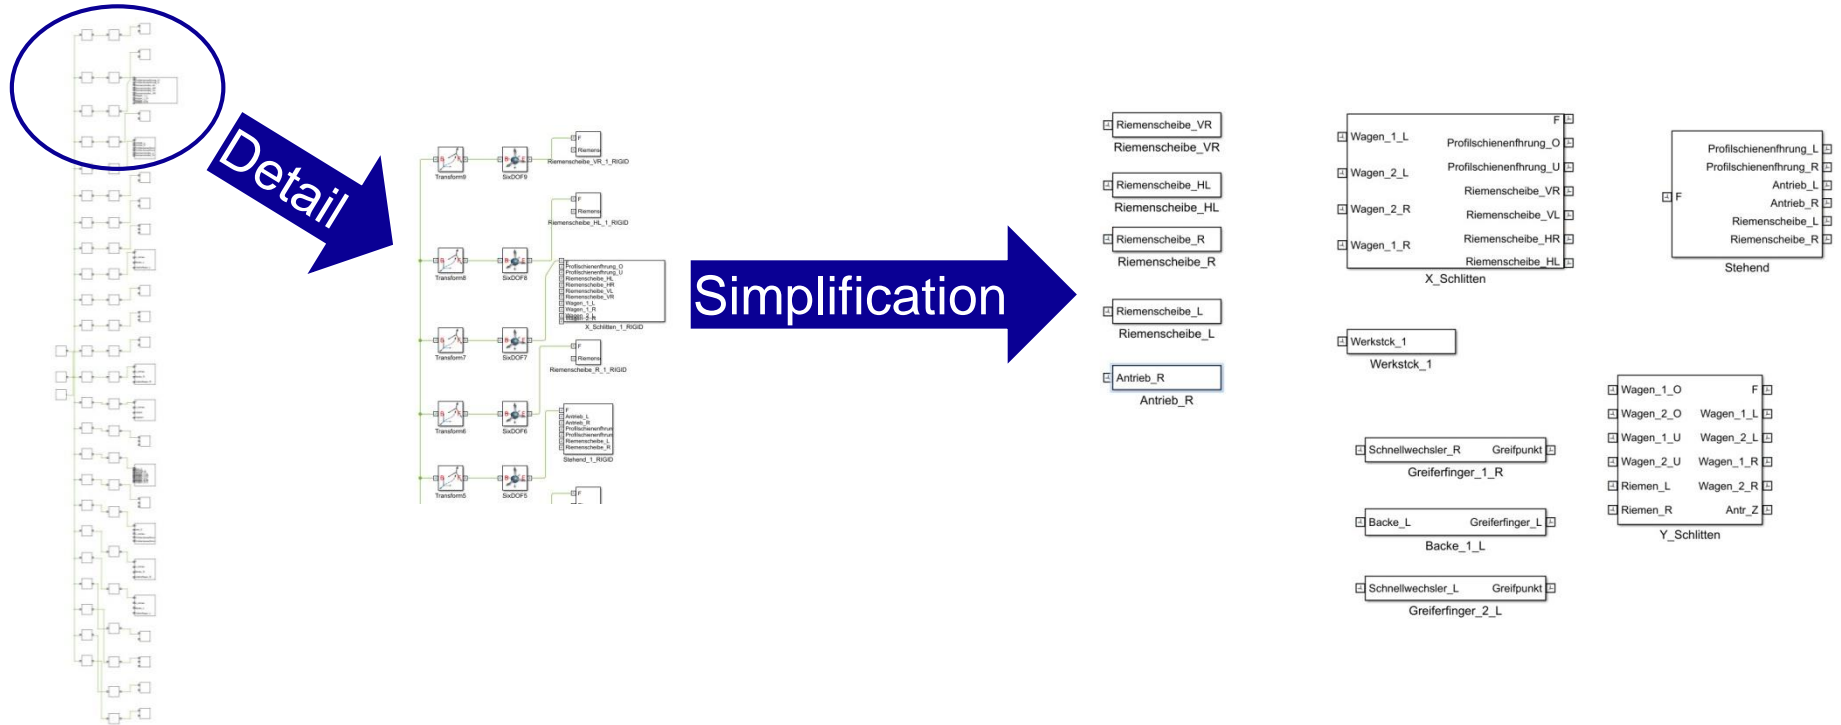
Detail

Transform9
SixDOF9
F
Riemens
Riemenscheibe_VR_1_RIGID

F
Riemens
Riemenscheibe_HL_1_RIGID

Transform8
SixDOF8
Profilschienenfhrung_O
Profilschienenfhrung_U
Riemenscheibe_HL
Riemenscheibe_HR
Riemenscheibe_VL
Riemenscheibe_VR
Wagen_1_L
Wagen_1_R
Wagen_2_R
X_Schlitten_1_RIGID

Transform7
SixDOF7
F
Riemens
Riemenscheibe_R_1_RIGID

Transform6
SixDOF6
F
Antrieb_L
Antrieb_R
Profilschienenfhrun
Profilschienenfhrun
Riemenscheibe_L
Riemenscheibe_R
Stehend_1_RIGID

Transform5
SixDOF5
F

Simplification

Riemenscheibe_VR
Riemenscheibe_VR

Riemenscheibe_HL
Riemenscheibe_HL

Riemenscheibe_R
Riemenscheibe_R

Riemenscheibe_L
Riemenscheibe_L

Antrieb_R
Antrieb_R

Wagen_1_L
Wagen_2_L
Wagen_2_R
Wagen_1_R
F
Profilschienenfhrung_O
Profilschienenfhrung_U
Riemenscheibe_VR
Riemenscheibe_VL
Riemenscheibe_HR
Riemenscheibe_HL
X_Schlitten

F
Profilschienenfhrung_L
Profilschienenfhrung_R
Antrieb_L
Antrieb_R
Riemenscheibe_L
Riemenscheibe_R
Stehend

Werkstck_1
Werkstck_1

Schnellwechsler_R
Greifpunkt
Greiferfinger_1_R

Backe_L
Greiferfinger_L
Backe_1_L

Schnellwechsler_L
Greifpunkt
Greiferfinger_2_L

Wagen_1_O
Wagen_2_O
Wagen_1_U
Wagen_2_U
Riemen_L
Riemen_R
F
Wagen_1_L
Wagen_2_L
Wagen_1_R
Wagen_2_R
Antr_Z
Y_Schlitten